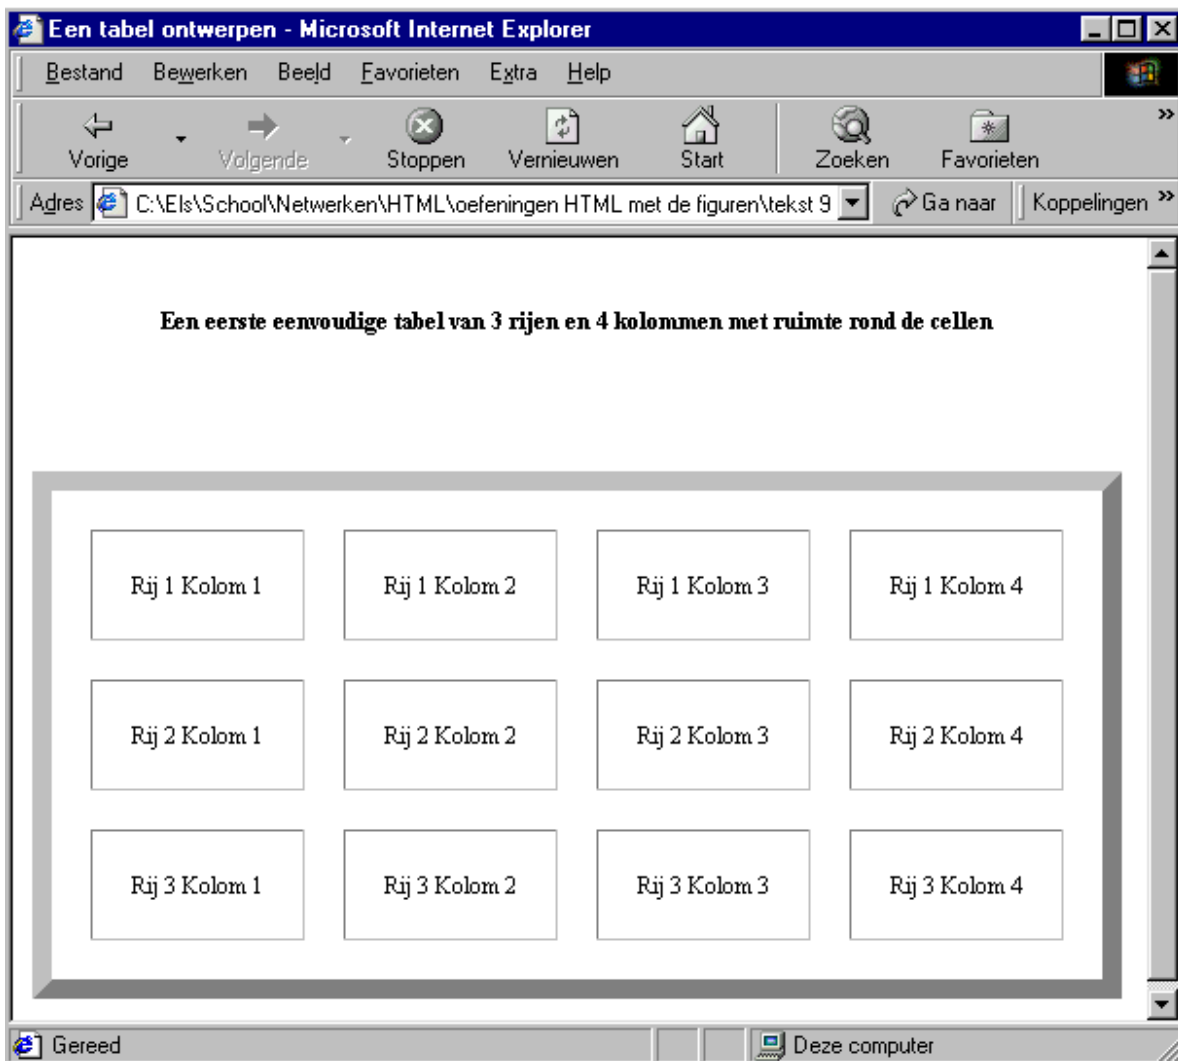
Een tabel ontwerpen - Microsoft Internet Explorer

Bestand Bewerken Beeld Favorieten Extra Help

Vorige Volgende Stoppen Vernieuwen Start Zoeken Favorieten »

Adres C:\Els\School\Netwerken\HTML\oefeningen HTML met de figuren\tekst 9 Ga naar Koppelingen »

**Een eerste eenvoudige tabel van 3 rijen en 4 kolommen met ruimte rond de cellen**

| Rij 1 Kolom 1 | Rij 1 Kolom 2 | Rij 1 Kolom 3 | Rij 1 Kolom 4 |
|---|---|---|---|
| Rij 2 Kolom 1 | Rij 2 Kolom 2 | Rij 2 Kolom 3 | Rij 2 Kolom 4 |
| Rij 3 Kolom 1 | Rij 3 Kolom 2 | Rij 3 Kolom 3 | Rij 3 Kolom 4 |

Gereed Deze computer